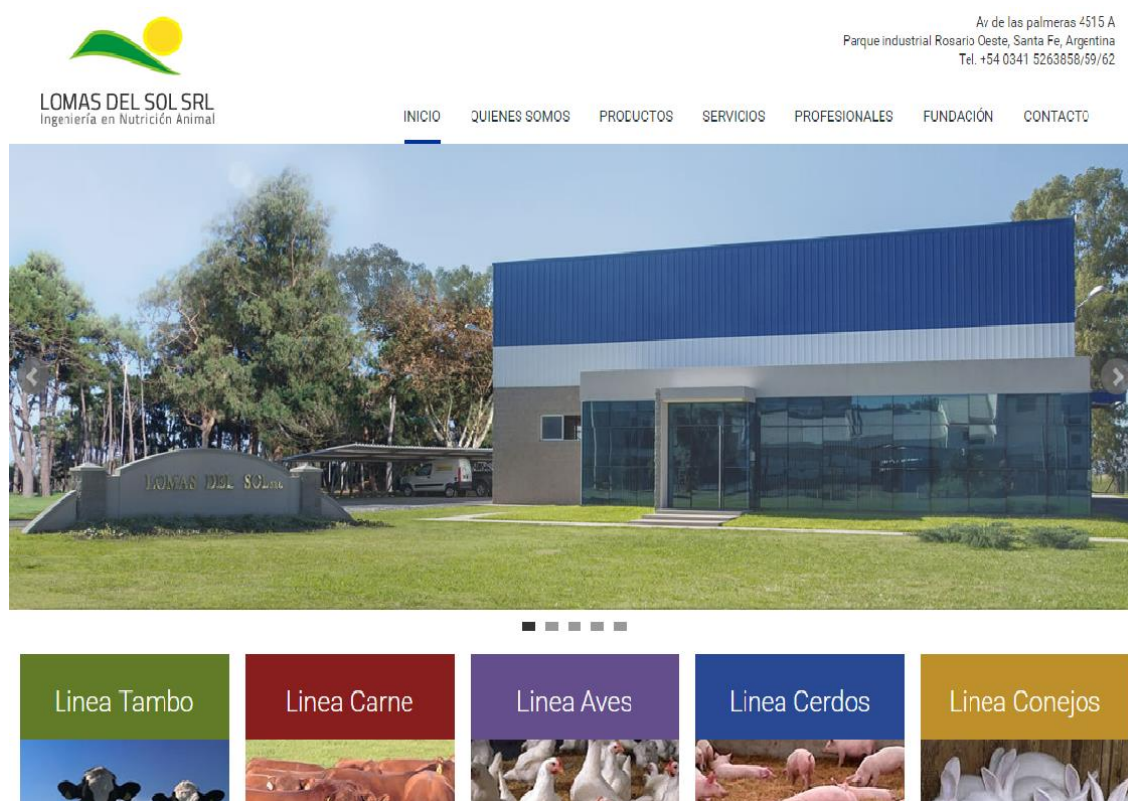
LOMAS DEL SOL SRL
Ingeniería en Nutrición Animal

Av de las palmeras 4515 A
Parque industrial Rosario Oeste, Santa Fe, Argentina
Tel. +54 0341 5263858/59/62

INICIO QUIENES SOMOS PRODUCTOS SERVICIOS PROFESIONALES FUNDACIÓN CONTACTO

LOMAS DEL SOL SRL

Linea Tambo

Linea Carne

Linea Aves

Linea Cerdos

Linea Conejos